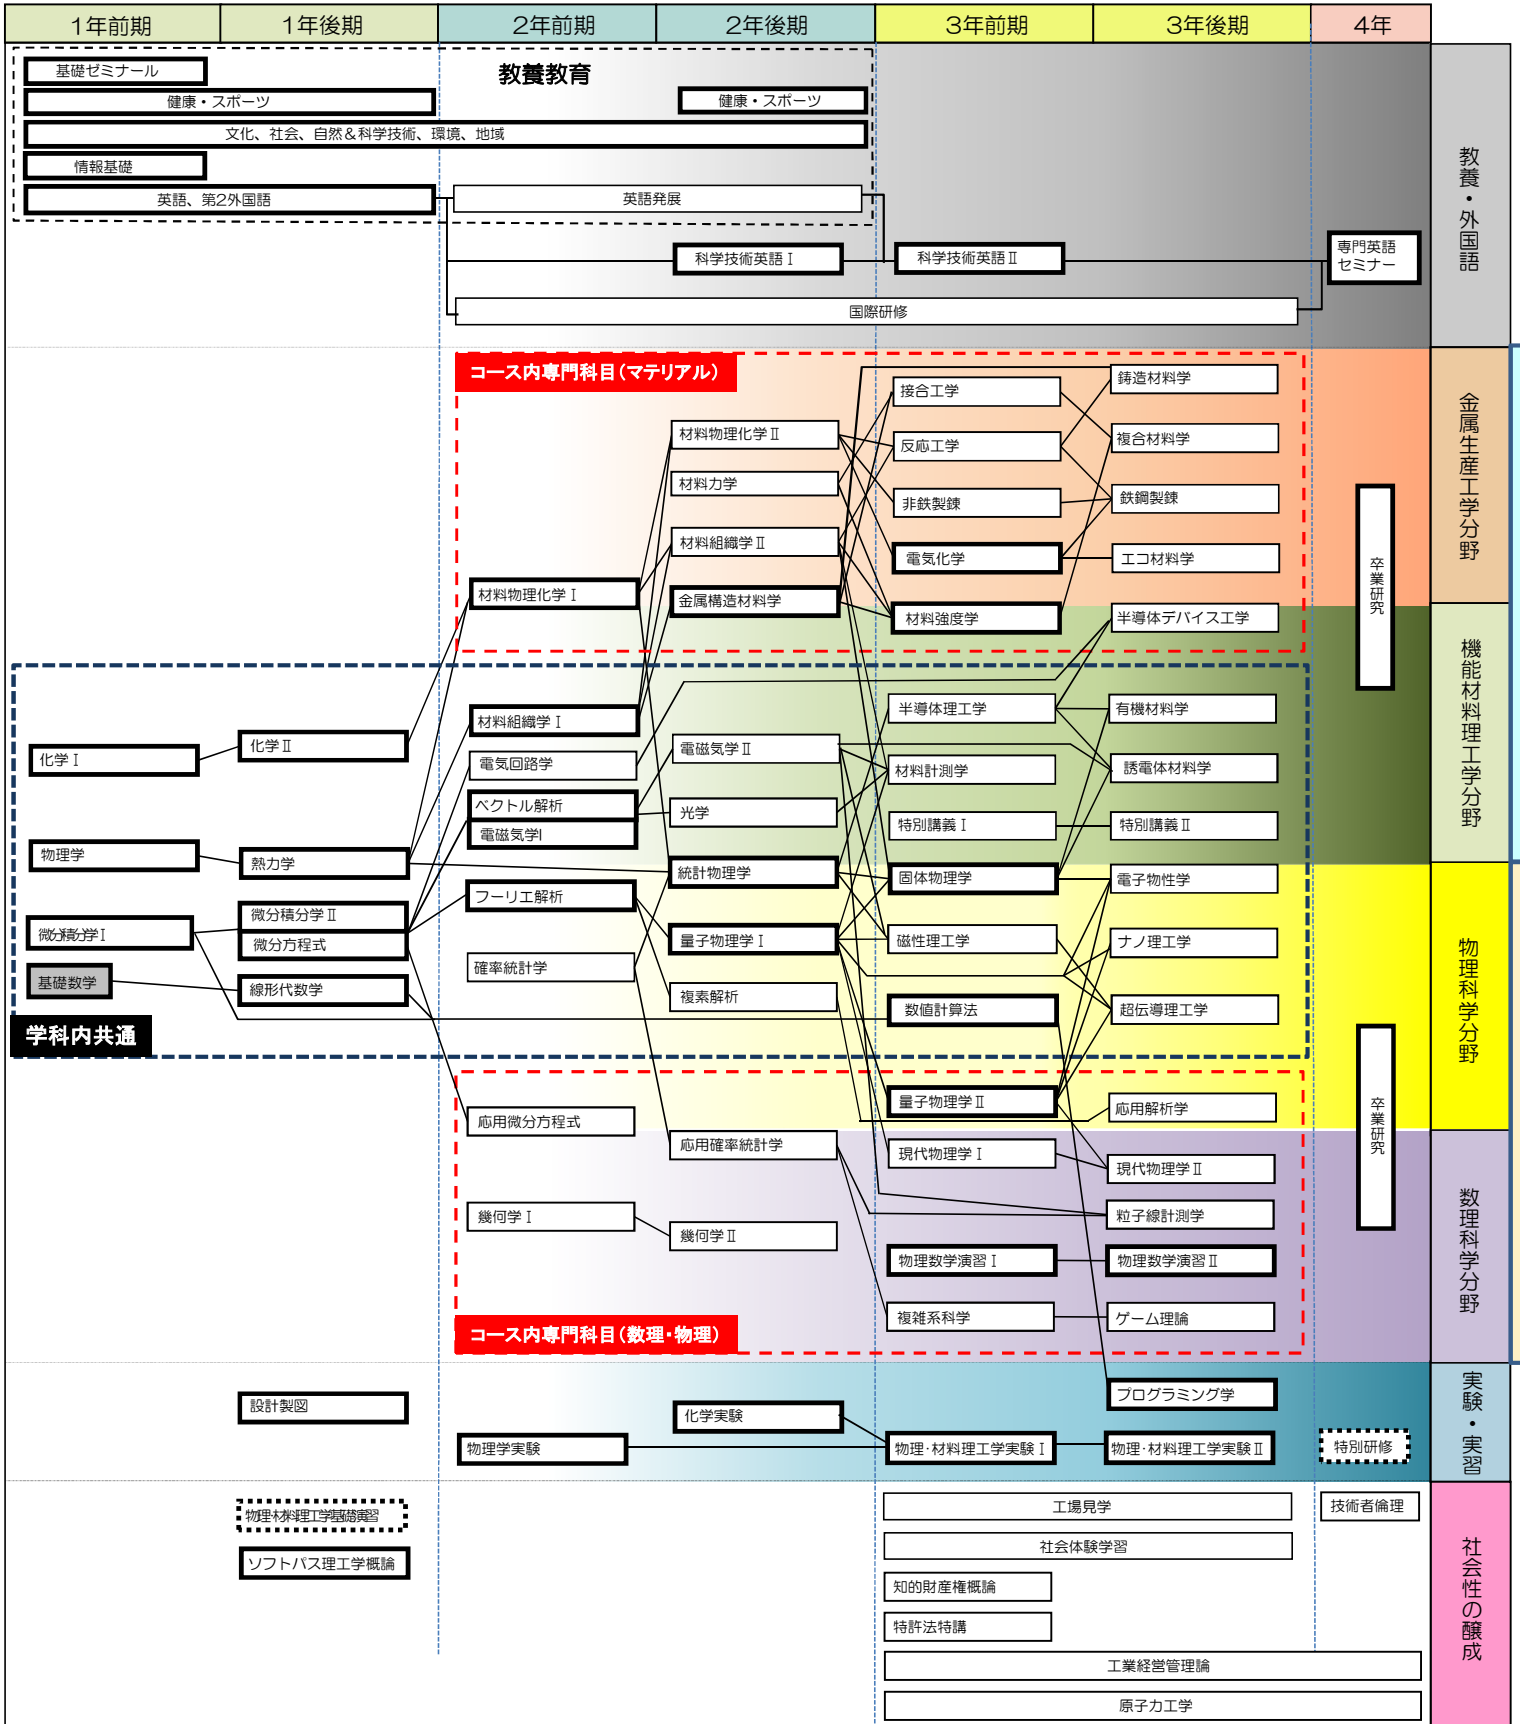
| 1年前期 | 1年後期 | 2年前期 | 2年後期 | 3年前期 | 3年後期 | 4年 |
|---|---|---|---|---|---|---|

教養教育

基礎ゼミナール
健康・スポーツ
健康・スポーツ
文化、社会、自然＆科学技術、環境、地域
情報基礎
英語、第2外国語
英語発展
科学技術英語 I
科学技術英語 II
専門英語セミナー
国際研修

教養・外国語

コース内専門科目（マテリアル）

接合学
鋳造材料学
材料物理化学 II
反応工学
複合材料学
材料力学
非鉄製錬
鉄鋼製錬
材料組織学 II
電気化学
エコ材料学
材料物理化学 I
金属構造材料学
材料強度学
半導体デバイス工学

卒業研究

金属生産工学分野

機能材料理工学分野

半導体理工学
有機材料学
化学 II
材料組織学 I
化学 I
電気回路学
電磁気学 II
材料計測学
誘電体材料学
ベクトル解析
光学
特別講義 I
特別講義 II
物理学
熱力学
電磁気学I
統計物理学
固体物理学
電子物性学
フーリエ解析
微分積分学 II
微分積分学 I
微分方程式
量子物理学 I
磁性理工学
ナノ理工学
確率統計学
基礎数学
線形代数学
複素解析
数値計算法
超伝導理工学

学科内共通

物理科学分野

卒業研究

量子物理学 II
応用解析学
応用微分方程式
応用確率統計学
現代物理学 I
現代物理学 II
粒子線計測学
幾何学 I
幾何学 II
物理数学演習 I
物理数学演習 II
複雑系科学
ゲーム理論

コース内専門科目（数理・物理）

数理科学分野

プログラミング学
設計製図
化学実験
物理学実験
物理・材料理工学実験 I
物理・材料理工学実験 II
特別研修

実験・実習

物理材料理工学基礎演習
工場見学
技術者倫理
社会体験学習
ソフトパス理工学概論
知的財産権概論
特許法特講
工業経営管理論
原子力工学

社会性の醸成